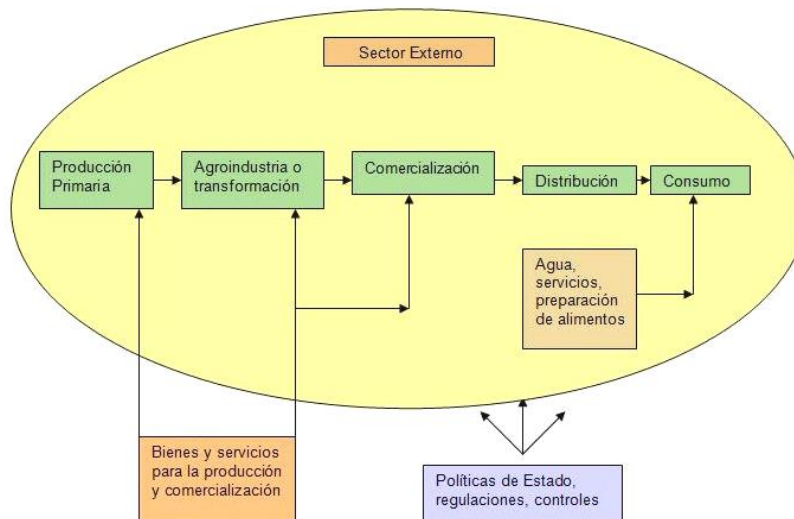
Sector Externo

Producción Primaria

Agroindustria o transformación

Comercialización

Distribución

Consumo

Agua, servicios, preparación de alimentos

Bienes y servicios para la producción y comercialización

Políticas de Estado, regulaciones, controles